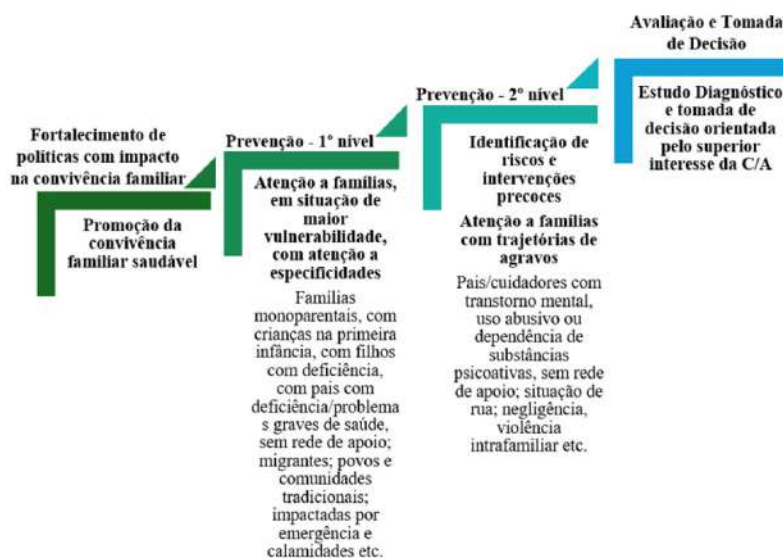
Fortalecimento de políticas com impacto na convivência familiar

Promoção da convivência familiar saudável

Prevenção - 1º nível

Atenção a famílias, em situação de maior vulnerabilidade, com atenção a especificidades

Famílias monoparentais, com crianças na primeira infância, com filhos com deficiência, com pais com deficiência/problemas graves de saúde, sem rede de apoio; migrantes; povos e comunidades tradicionais; impactadas por emergência e calamidades etc.

Prevenção - 2º nível

Identificação de riscos e intervenções precoces

Atenção a famílias com trajetórias de agravos

Pais/cuidadores com transtorno mental, uso abusivo ou dependência de substâncias psicoativas, sem rede de apoio; situação de rua; negligência, violência intrafamiliar etc.

Avaliação e Tomada de Decisão

Estudo Diagnóstico e tomada de decisão orientada pelo superior interesse da C/A